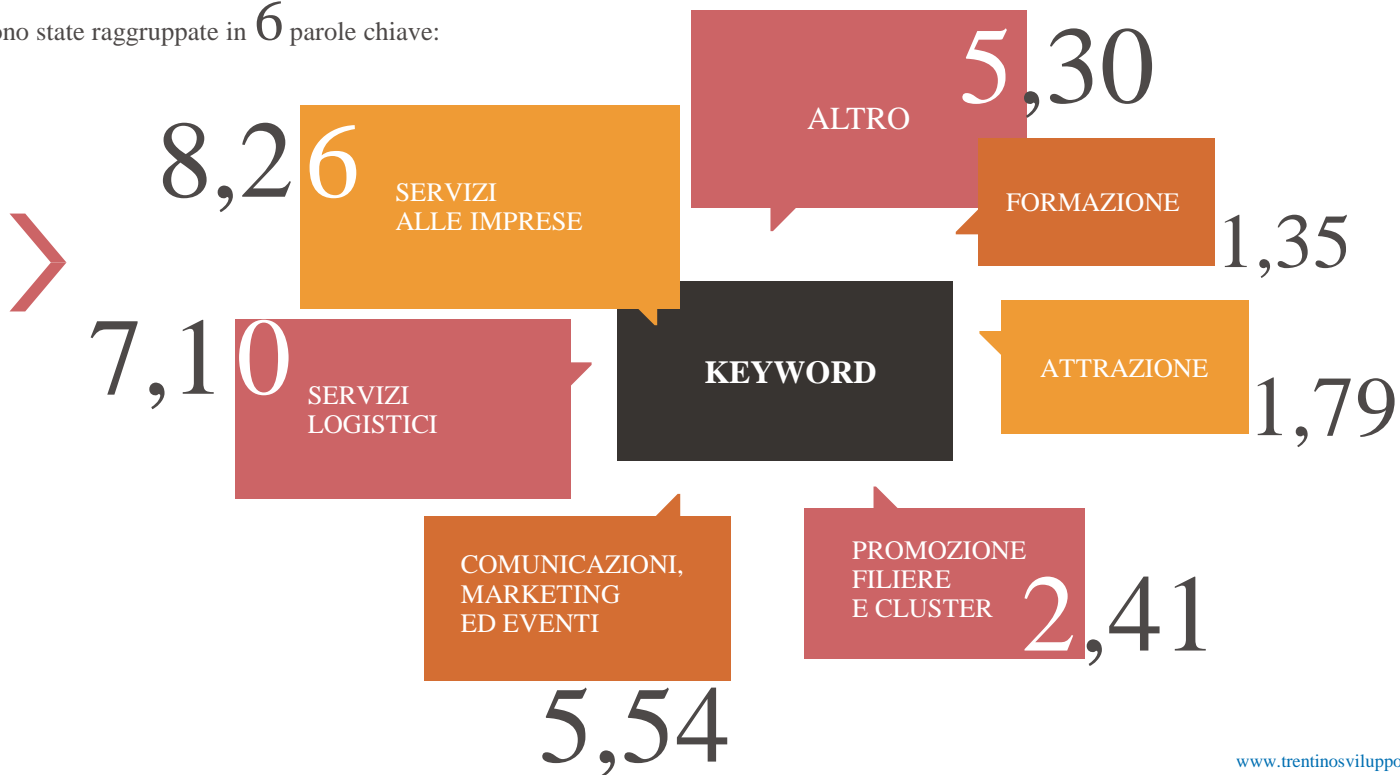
ono state raggruppate in 6 parole chiave:

5,30
ALTRO

8,26
SERVIZI ALLE IMPRESE

FORMAZIONE
1,35

7,10
SERVIZI LOGISTICI

KEYWORD

ATTRAZIONE
1,79

COMUNICAZIONI, MARKETING ED EVENTI
5,54

PROMOZIONE FILIERE E CLUSTER
2,41

www.trentinosviluppo